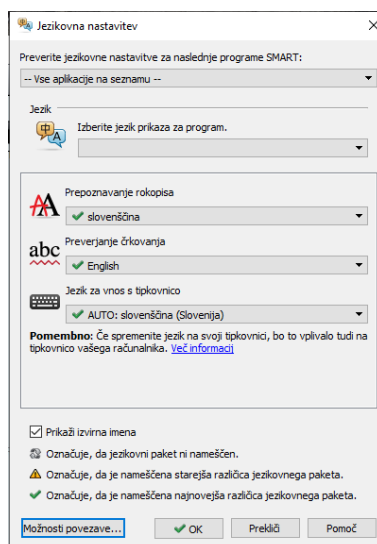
Jezikovna nastavitev

Preverite jezikovne nastavitve za naslednje programe SMART:

-- Vse aplikacije na seznamu --

Jezik

Izberite jezik prikaza za program.

Prepoznavanje rokopisa

slovenščina

abc Preverjanje črkovanja

English

Jezik za vnos s tipkovnico

AUTO: slovenščina (Slovenija)

**Pomembno**: Če spremenite jezik na svoji tipkovnici, bo to vplivalo tudi na tipkovnico vašega računalnika. Več informacij

Prikaži izvirna imena

Označuje, da jezikovni paket ni nameščen.

Označuje, da je nameščena starejša različica jezikovnega paketa.

Označuje, da je nameščena najnovejša različica jezikovnega paketa.

Možnosti povezave...

OK

Prekliči

Pomoč